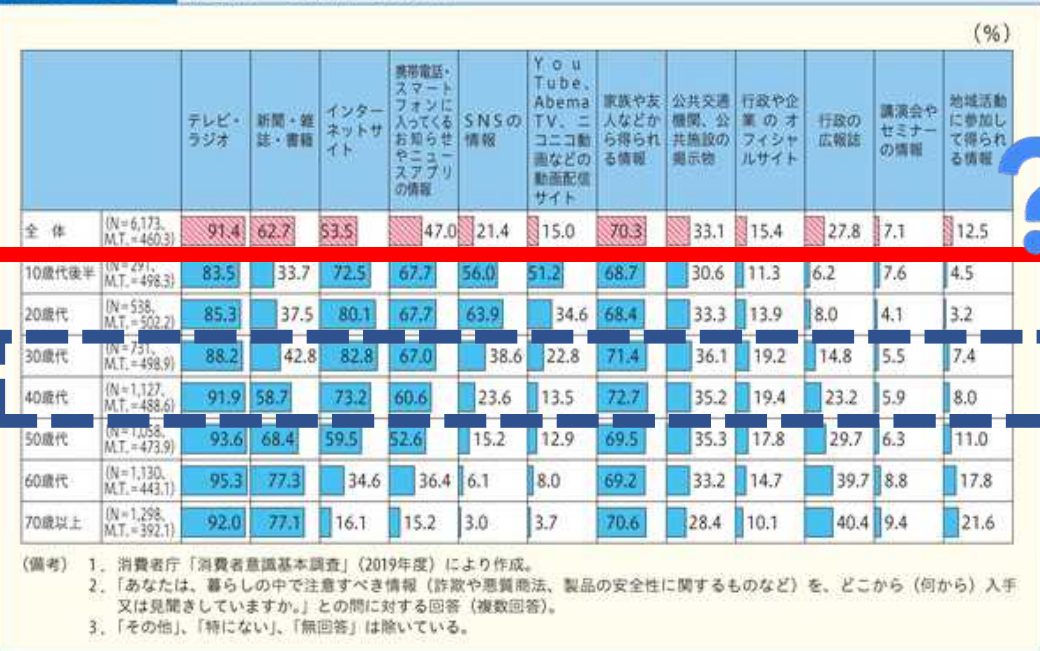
(%)

| | | テレビ・ラジオ | 新聞・雑誌・書籍 | インターネットサイト | 携帯電話・スマートフォンに入ってくるお知らせやニュースアプリの情報 | SNSの情報 | YouTube、AbemaTV、ニコニコ動画などの動画配信サイト | 家族や友人などから得られる情報 | 公共交通機関、公共施設の掲示物 | 行政や企業のオフィシャルサイト | 行政の広報誌 | 講演会やセミナーの情報 | 地域活動に参加して得られる情報 |
|---|---|---|---|---|---|---|---|---|---|---|---|---|---|
| 全体 | (N=6,173, M.T.=460.3) | 91.4 | 62.7 | 53.5 | 47.0 | 21.4 | 15.0 | 70.3 | 33.1 | 15.4 | 27.8 | 7.1 | 12.5 |
| 10歳代後半 | (N=291, M.T.=498.3) | 83.5 | 33.7 | 72.5 | 67.7 | 56.0 | 51.2 | 68.7 | 30.6 | 11.3 | 6.2 | 7.6 | 4.5 |
| 20歳代 | (N=538, M.T.=502.2) | 85.3 | 37.5 | 80.1 | 67.7 | 63.9 | 34.6 | 68.4 | 33.3 | 13.9 | 8.0 | 4.1 | 3.2 |
| 30歳代 | (N=751, M.T.=498.9) | 88.2 | 42.8 | 82.8 | 67.0 | 38.6 | 22.8 | 71.4 | 36.1 | 19.2 | 14.8 | 5.5 | 7.4 |
| 40歳代 | (N=1,127, M.T.=488.6) | 91.9 | 58.7 | 73.2 | 60.6 | 23.6 | 13.5 | 72.7 | 35.2 | 19.4 | 23.2 | 5.9 | 8.0 |
| 50歳代 | (N=1,038, M.T.=473.9) | 93.6 | 68.4 | 59.5 | 52.6 | 15.2 | 12.9 | 69.5 | 35.3 | 17.8 | 29.7 | 6.3 | 11.0 |
| 60歳代 | (N=1,130, M.T.=443.1) | 95.3 | 77.3 | 34.6 | 36.4 | 6.1 | 8.0 | 69.2 | 33.2 | 14.7 | 39.7 | 8.8 | 17.8 |
| 70歳以上 | (N=1,298, M.T.=392.1) | 92.0 | 77.1 | 16.1 | 15.2 | 3.0 | 3.7 | 70.6 | 28.4 | 10.1 | 40.4 | 9.4 | 21.6 |

(備考) 1. 消費者庁「消費者意識基本調査」(2019年度)により作成。
2. 「あなたは、暮らしの中で注意すべき情報(詐欺や悪質商法、製品の安全性に関するものなど)を、どこから(何から)入手又は見聞きしていますか。」との問に対する回答(複数回答)。
3. 「その他」、「特にない」、「無回答」は除いている。